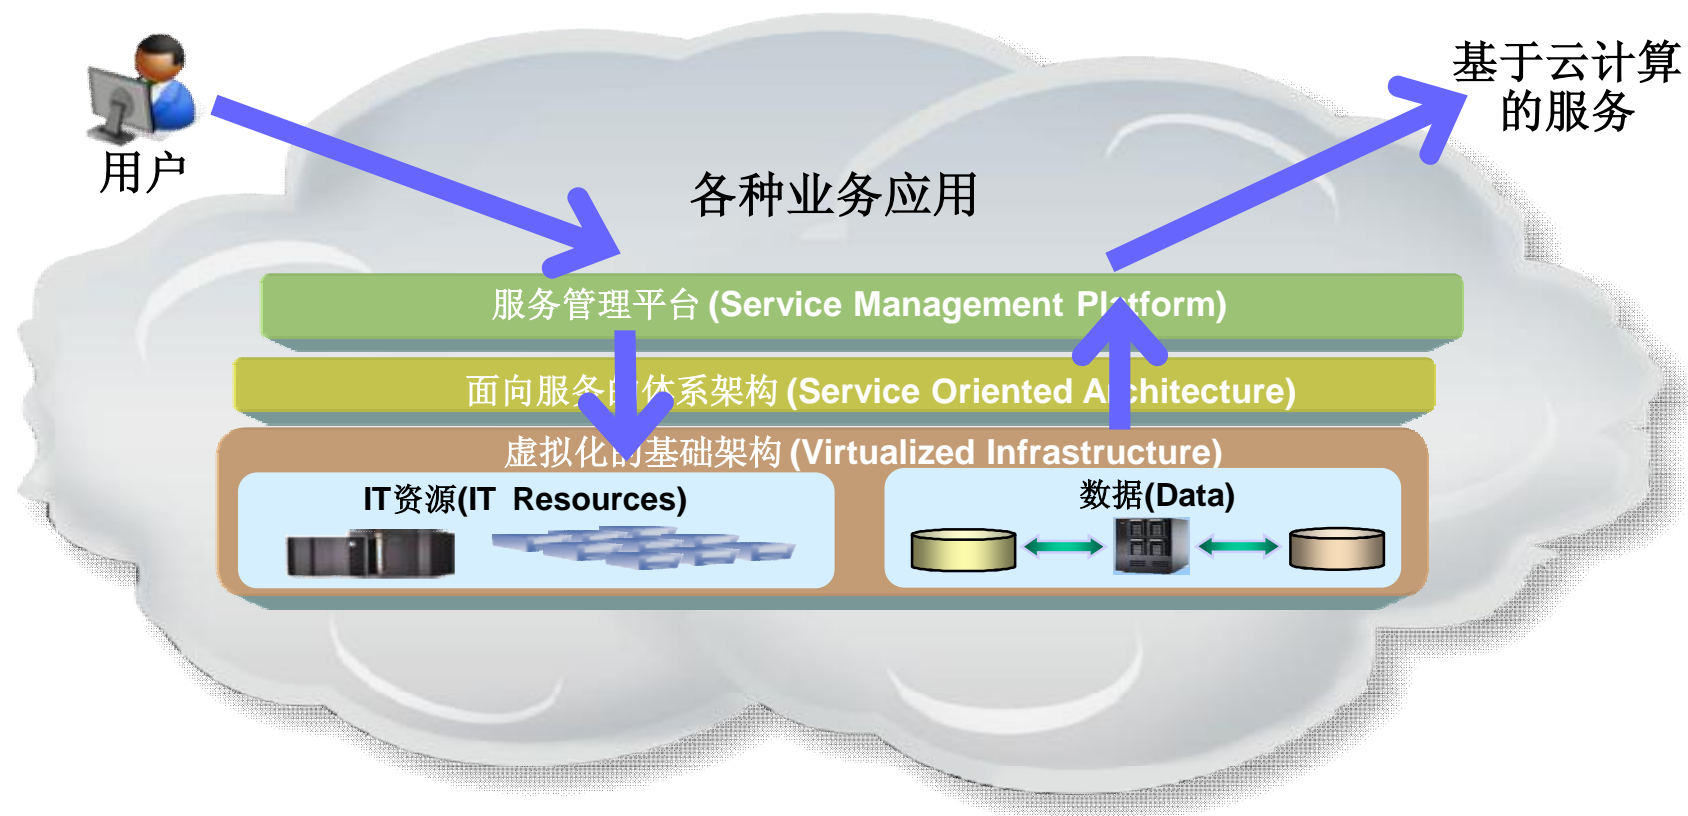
用户

基于云计算的服务

各种业务应用

服务管理平台 (Service Management Pl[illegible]tform)

面向服务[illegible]体系架构 (Service Oriented A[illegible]chitecture)

虚拟化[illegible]基础架构 (Virtualized Infrastructure)

IT资源(IT Resources)

数据(Data)